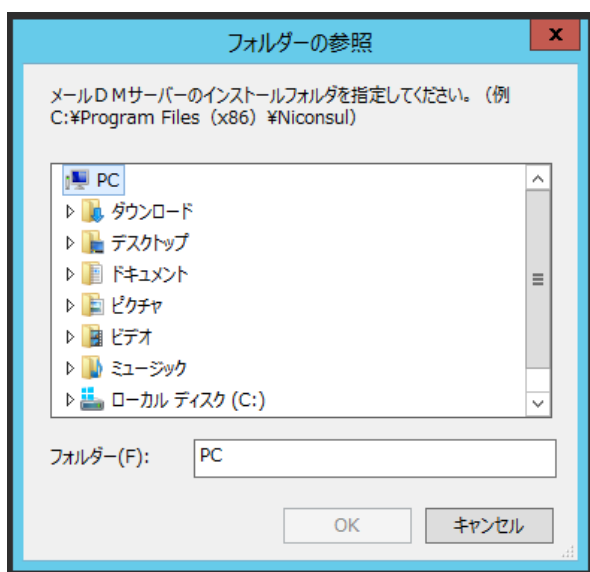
フォルダーの参照

x

メールＤＭサーバーのインストールフォルダを指定してください。（例 C:¥Program Files（x86）¥Niconsul）

PC
ダウンロード
デスクトップ
ドキュメント
ピクチャ
ビデオ
ミュージック
ローカル ディスク (C:)

フォルダー(F): PC

OK
キャンセル